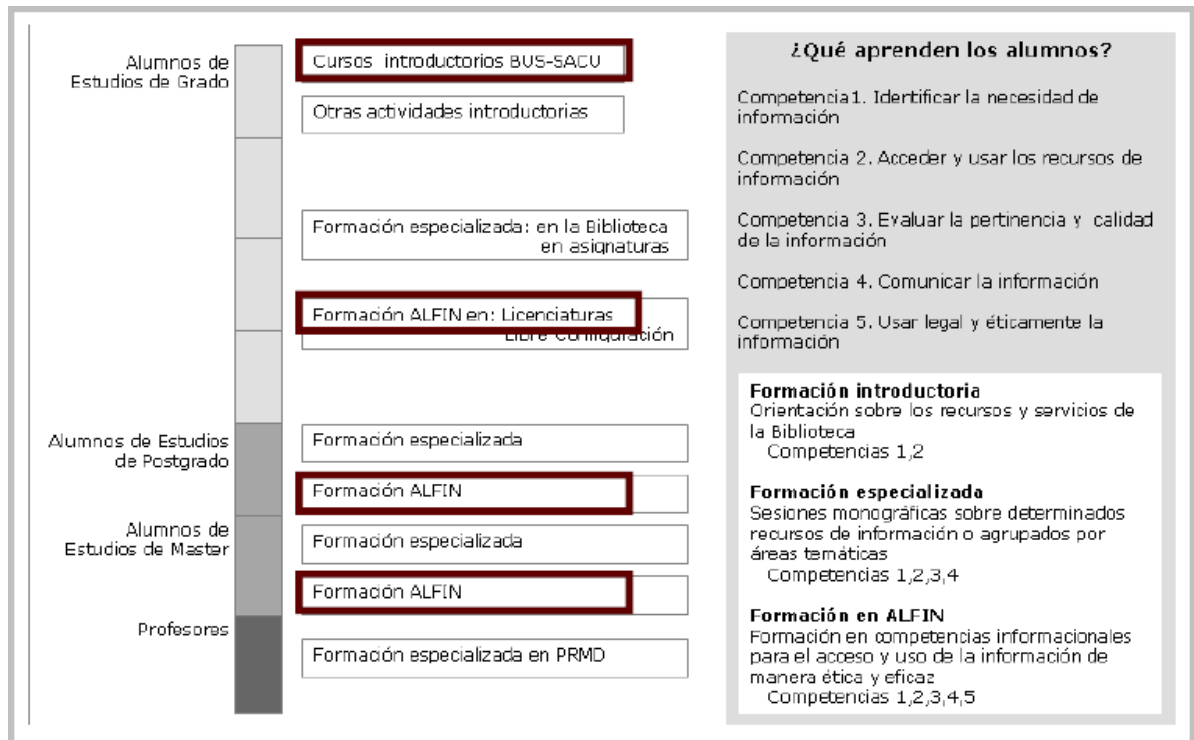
Alumnos de Estudios de Grado

Cursos introductorios BUS-SACU

Otras actividades introductorias

Formación especializada: en la Biblioteca en asignaturas

Formación ALFIN en: Licenciaturas Libre Configuración

Alumnos de Estudios de Postgrado

Formación especializada

Formación ALFIN

Alumnos de Estudios de Master

Formación especializada

Formación ALFIN

Profesores

Formación especializada en PRMD

¿Qué aprenden los alumnos?

Competencia1. Identificar la necesidad de información

Competencia 2. Acceder y usar los recursos de información

Competencia 3. Evaluar la pertinencia y calidad de la información

Competencia 4. Comunicar la información

Competencia 5. Usar legal y éticamente la información

**Formación introductoria**
Orientación sobre los recursos y servicios de la Biblioteca
Competencias 1,2

**Formación especializada**
Sesiones monográficas sobre determinados recursos de información o agrupados por áreas temáticas
Competencias 1,2,3,4

**Formación en ALFIN**
Formación en competencias informacionales para el acceso y uso de la información de manera ética y eficaz
Competencias 1,2,3,4,5